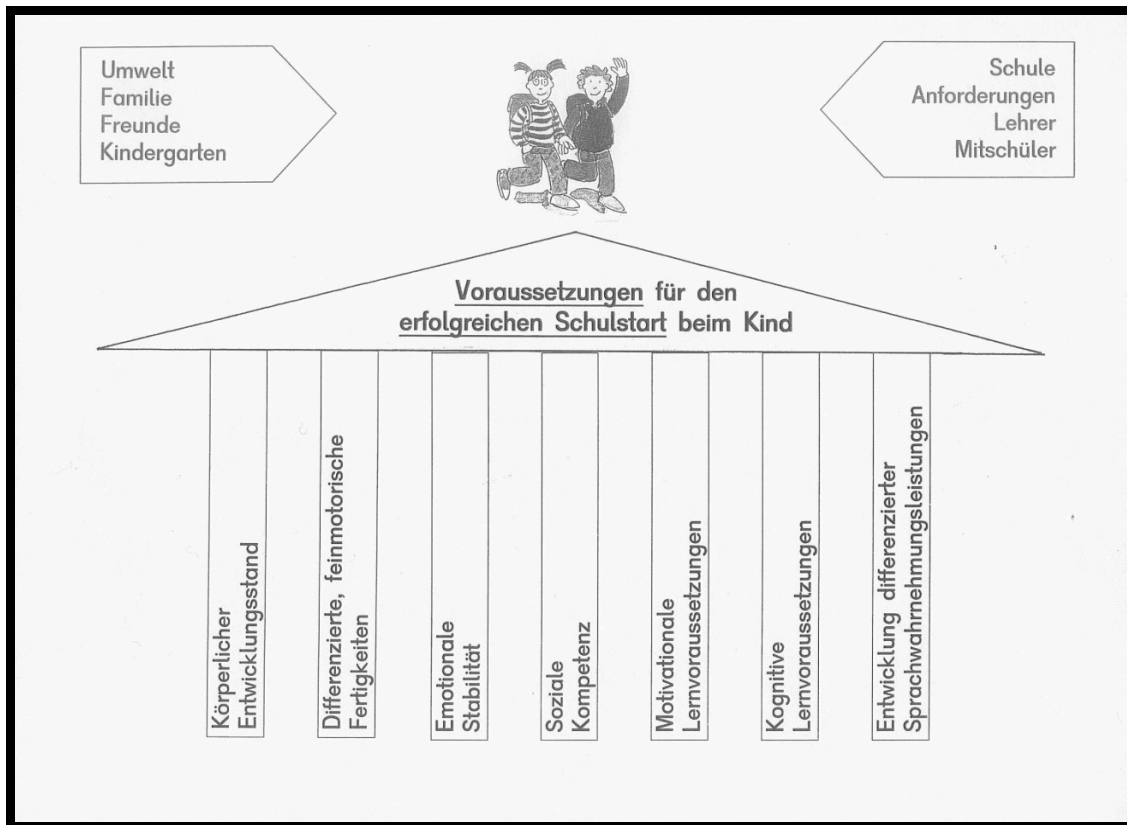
Umwelt
Familie
Freunde
Kindergarten

Schule
Anforderungen
Lehrer
Mitschüler

Voraussetzungen für den erfolgreichen Schulstart beim Kind

Körperlicher Entwicklungsstand

Differenzierte, feinmotorische Fertigkeiten

Emotionale Stabilität

Soziale Kompetenz

Motivationale Lernvoraussetzungen

Kognitive Lernvoraussetzungen

Entwicklung differenzierter Sprachwahrnehmungsleistungen